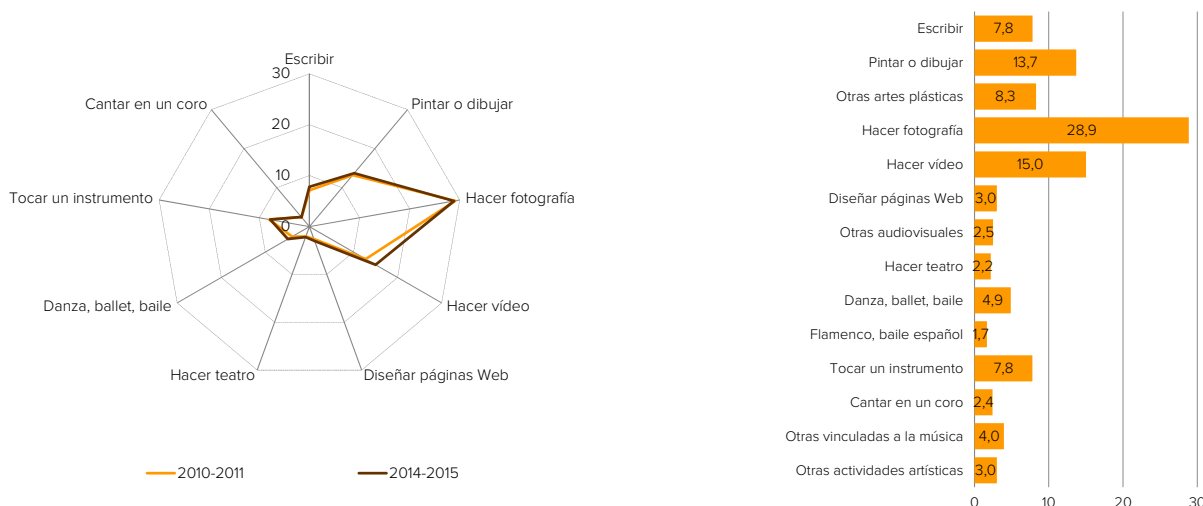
Escribir
30
20
10
0
Cantar en un coro
Pintar o dibujar
Tocar un instrumento
Hacer fotografía
Danza, ballet, baile
Hacer vídeo
Hacer teatro
Diseñar páginas Web

2010-2011
2014-2015

| Actividad | Valor |
|---|---|
| Escribir | 7,8 |
| Pintar o dibujar | 13,7 |
| Otras artes plásticas | 8,3 |
| Hacer fotografía | 28,9 |
| Hacer vídeo | 15,0 |
| Diseñar páginas Web | 3,0 |
| Otras audiovisuales | 2,5 |
| Hacer teatro | 2,2 |
| Danza, ballet, baile | 4,9 |
| Flamenco, baile español | 1,7 |
| Tocar un instrumento | 7,8 |
| Cantar en un coro | 2,4 |
| Otras vinculadas a la música | 4,0 |
| Otras actividades artísticas | 3,0 |

0
10
20
30